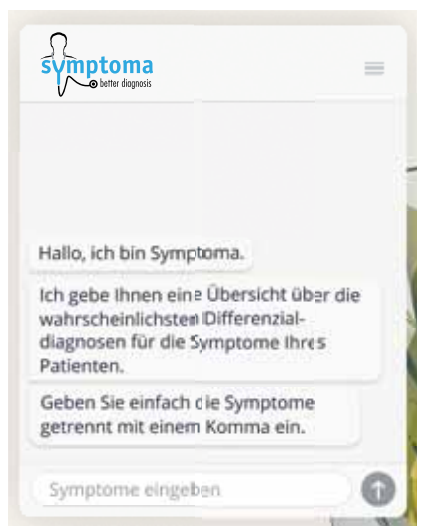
symptoma
better diagnosis

Hallo, ich bin Symptoma.

Ich gebe Ihnen eine Übersicht über die wahrscheinlichsten Differenzialdiagnosen für die Symptome Ihres Patienten.

Geben Sie einfach die Symptome getrennt mit einem Komma ein.

Symptome eingeben